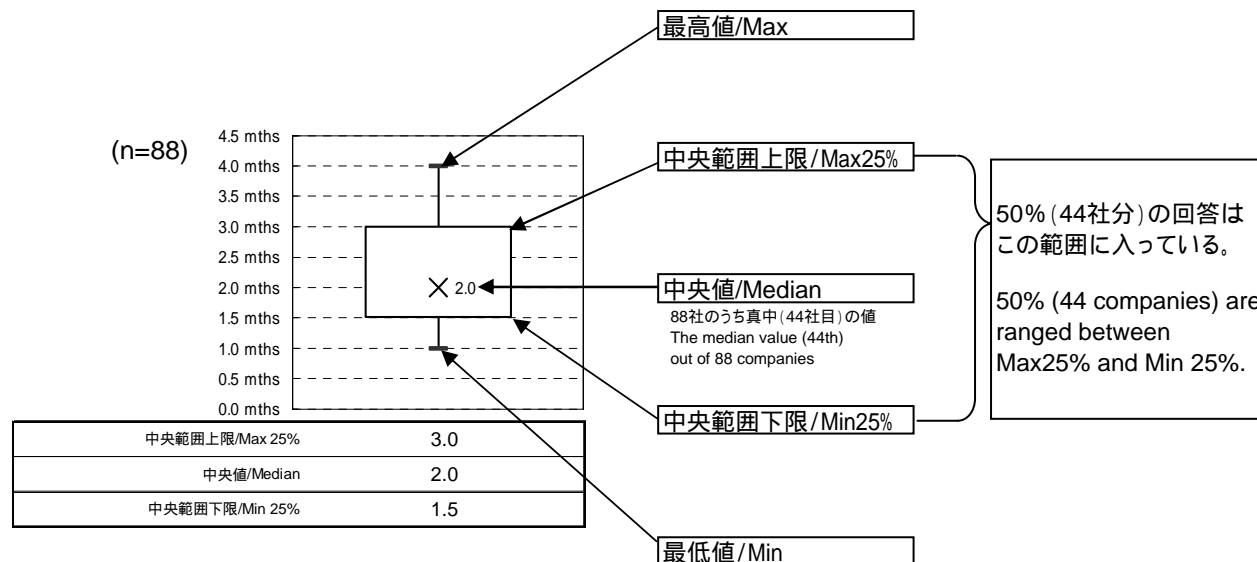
最高値/Max

(n=88)

4.5 mths
4.0 mths
3.5 mths
3.0 mths
2.5 mths
2.0 mths
1.5 mths
1.0 mths
0.5 mths
0.0 mths

× 2.0

中央範囲上限/Max25%

50%(44社分)の回答は この範囲に入っている。

50% (44 companies) are ranged between Max25% and Min 25%.

中央値/Median
88社のうち真中(44社目)の値
The median value (44th) out of 88 companies

中央範囲下限/Min25%

| 中央範囲上限/Max 25% | 3.0 |
|---|---|
| 中央値/Median | 2.0 |
| 中央範囲下限/Min 25% | 1.5 |

最低値/Min